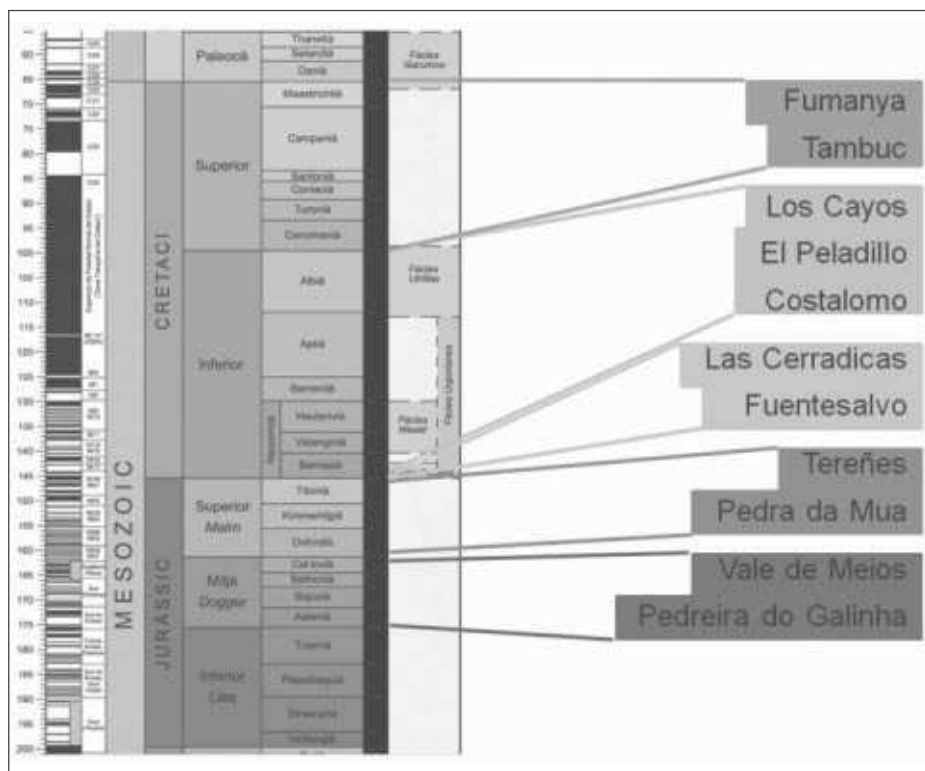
| | | | |
|---|---|---|---|
| MESOZOIC | | Paleocè | Thanetià |
| | | | Selandià |
| | | | Danià |
| | CRETACI | Superior | Maastrichtià |
| | | | Campanià |
| | | | Santonià |
| | | | Coniacià |
| | | | Turonià |
| | | | Cenomanià |
| | | Inferior | Albià |
| | | | Aptià |
| | | | Barremià |
| | | | Hauterivià |
| | | | Valanginià |
| | | | Berriasià |
| | JURASSIC | Superior Malm | Titonià |
| | | | Kimmeridgià |
| | | | Oxfordià |
| | | Mitjà Dogger | Callovià |
| | | | Bathonià |
| | | | Bajocià |
| | | | Aalenià |
| | | Inferior Lias | Toarcià |
| | | | Pliensbaquià |
| | | | Sinemurià |
| | | | Hettangià |

Fàcies Garumne

Fàcies Utrillas

Fàcies Weald

Fàcies Urgoniana

60, 65, 70, 75, 80, 85, 90, 95, 100, 105, 110, 115, 120, 125, 130, 135, 140, 145, 150, 155, 160, 165, 170, 175, 180, 185, 190, 195, 200

Fumanya
Tambuc

Los Cayos
El Peladillo
Costalomo

Las Cerradicas
Fuentesalvo

Tereñes
Pedra da Mua

Vale de Meios
Pedreira do Galinha